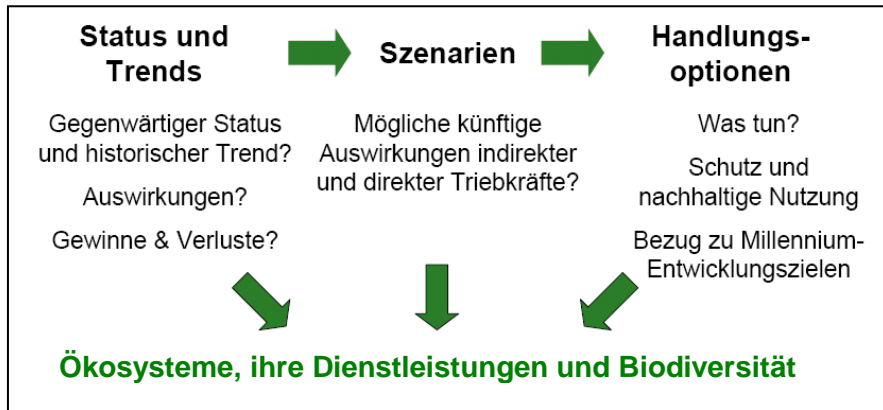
Status und Trends

Gegenwärtiger Status und historischer Trend?

Auswirkungen?

Gewinne & Verluste?

Szenarien

Mögliche künftige Auswirkungen indirekter und direkter Triebkräfte?

Handlungsoptionen

Was tun?

Schutz und nachhaltige Nutzung

Bezug zu Millennium-Entwicklungszielen

Ökosysteme, ihre Dienstleistungen und Biodiversität